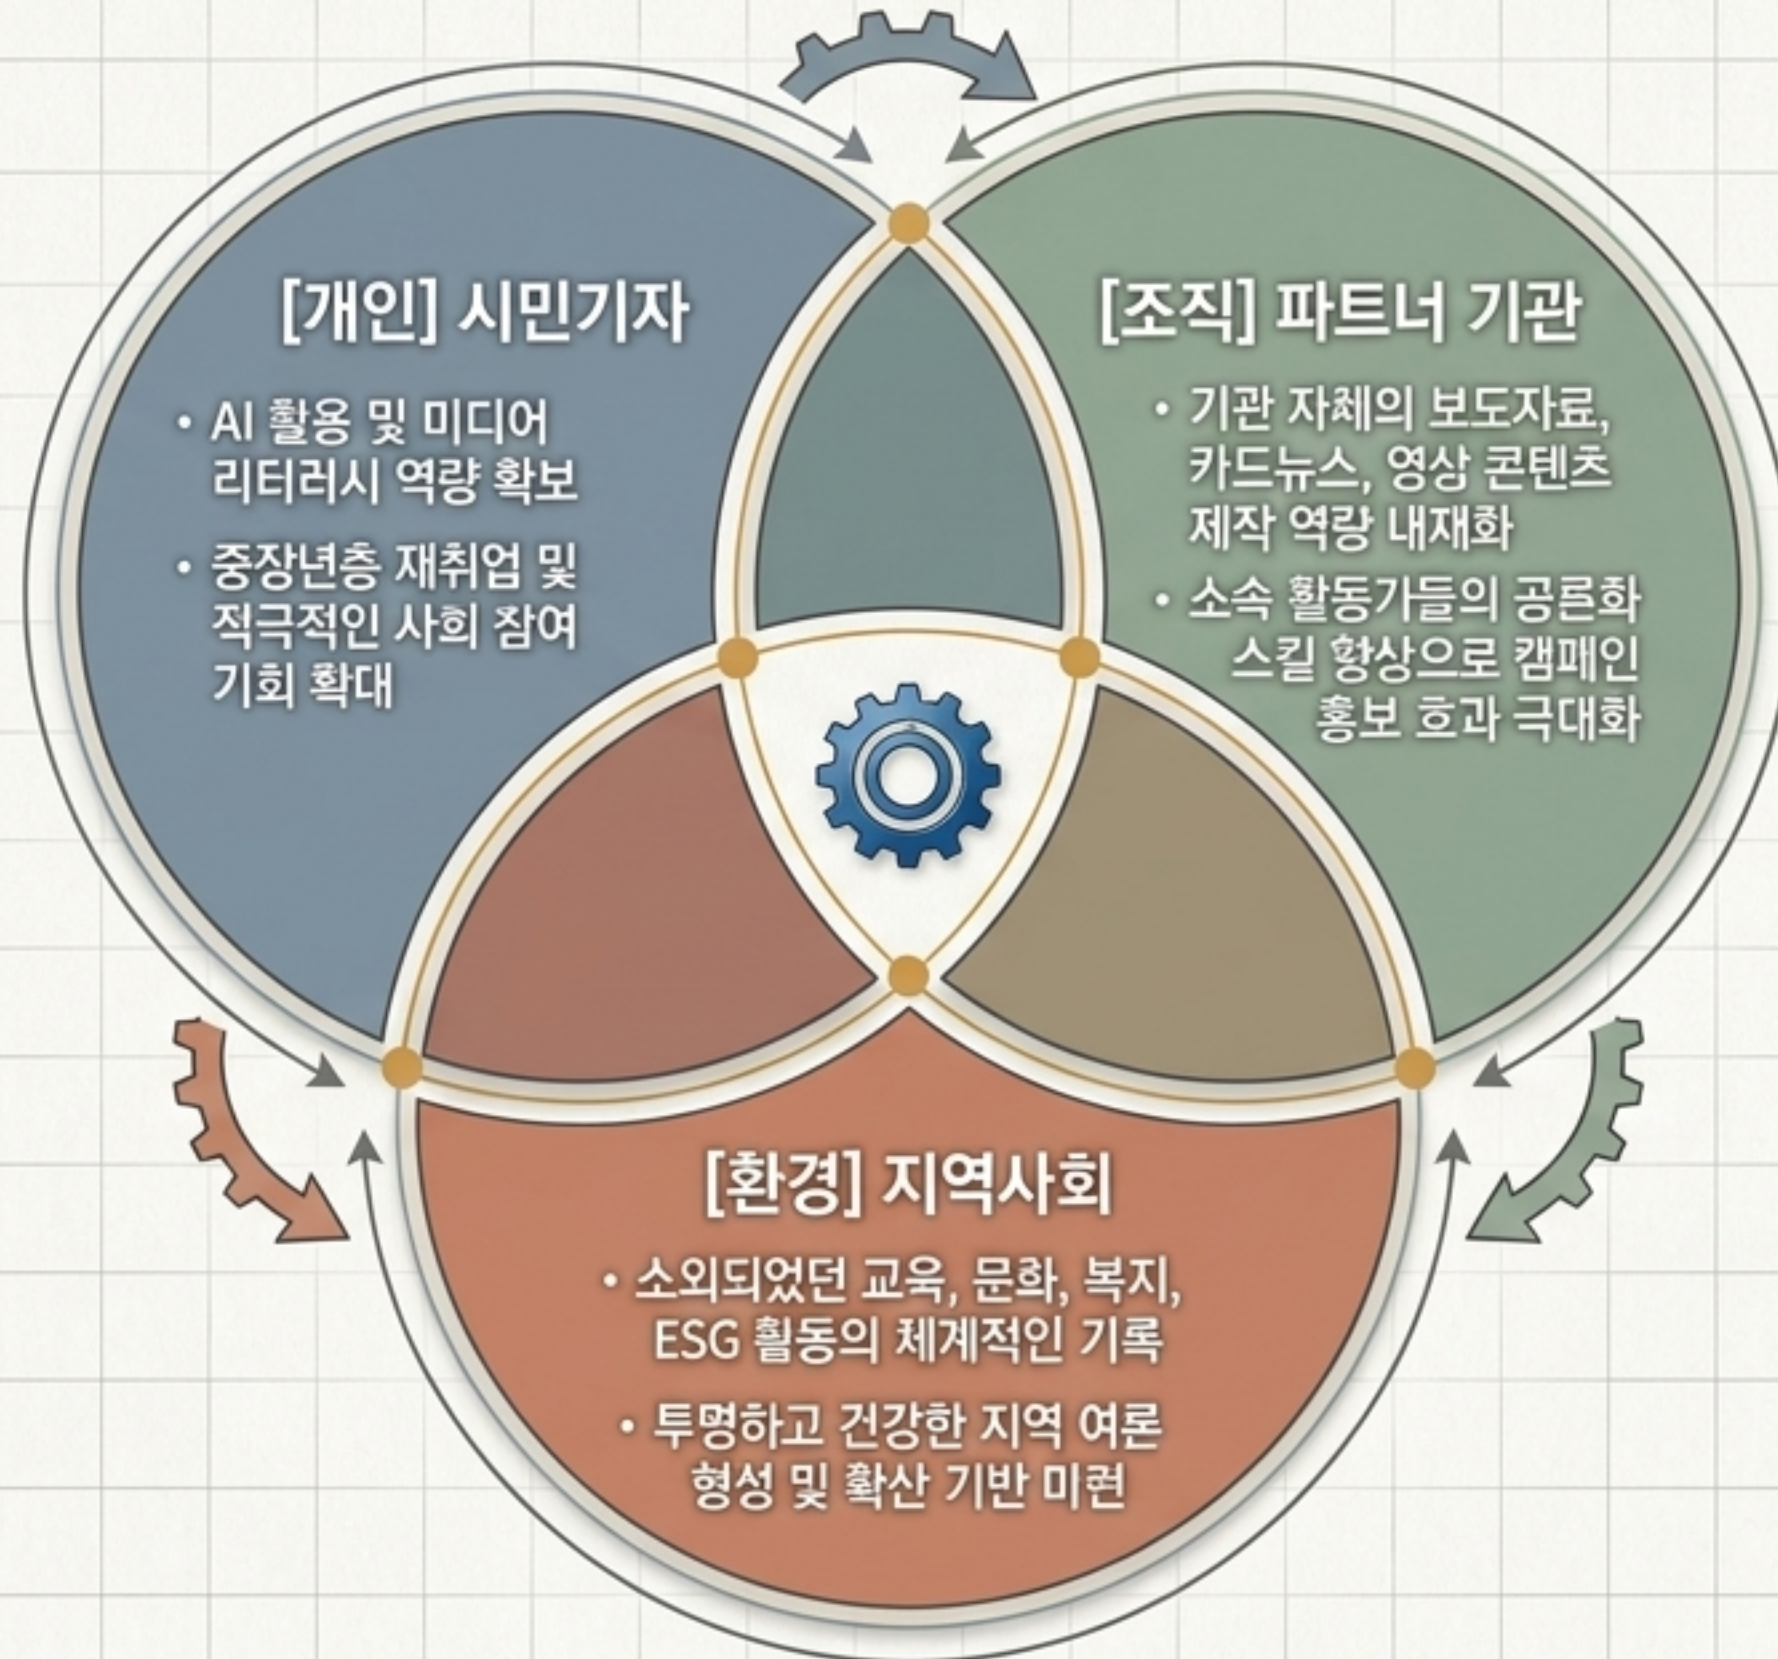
[개인] 시민기자

• AI 활용 및 미디어 리터러시 역량 확보

• 중장년층 재취업 및 적극적인 사회 참여 기회 확대

[조직] 파트너 기관

• 기관 자체의 보도자료, 카드뉴스, 영상 콘텐츠 제작 역량 내재화

• 소속 활동가들의 공론화 스킬 향상으로 캠페인 홍보 효과 극대화

[환경] 지역사회

• 소외되었던 교육, 문화, 복지, ESG 활동의 체계적인 기록

• 투명하고 건강한 지역 여론 형성 및 확산 기반 미련